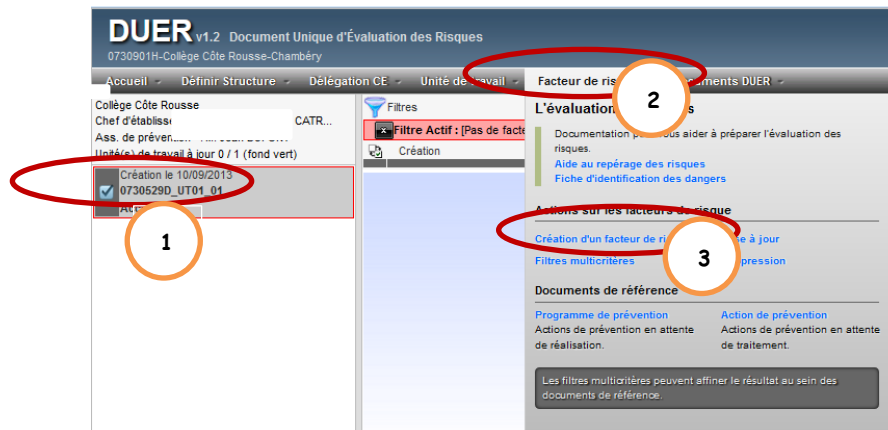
DUER v1.2 Document Unique d'Évaluation des Risques
0730901H-Collège Côte Rousse-Chambéry

Accueil · Définir Structure · Délégation CE · Unité de travail · Facteur de ris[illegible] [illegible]ments DUER ·

Collège Côte Rousse
Chef d'établiss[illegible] CATR...
Ass. de préven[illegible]
Unité(s) de travail à jour 0 / 1 (fond vert)

Création le 10/09/2013
0730529D_UT01_01
Act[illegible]

1

Filtres
Filtre Actif : [Pas de facte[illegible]
Création

L'évaluation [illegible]s

2

Documentation p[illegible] vous aider à préparer l'évaluation des risques.
Aide au repérage des risques
Fiche d'identification des dangers

Actions sur les facteurs de risque
Création d'un facteur de ri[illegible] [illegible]e à jour
Filtres multicritères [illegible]pression

3

Documents de référence
Programme de prévention
Actions de prévention en attente de réalisation.
Action de prévention
Actions de prévention en attente de traitement.

Les filtres multicritères peuvent affiner le résultat au sein des documents de référence.